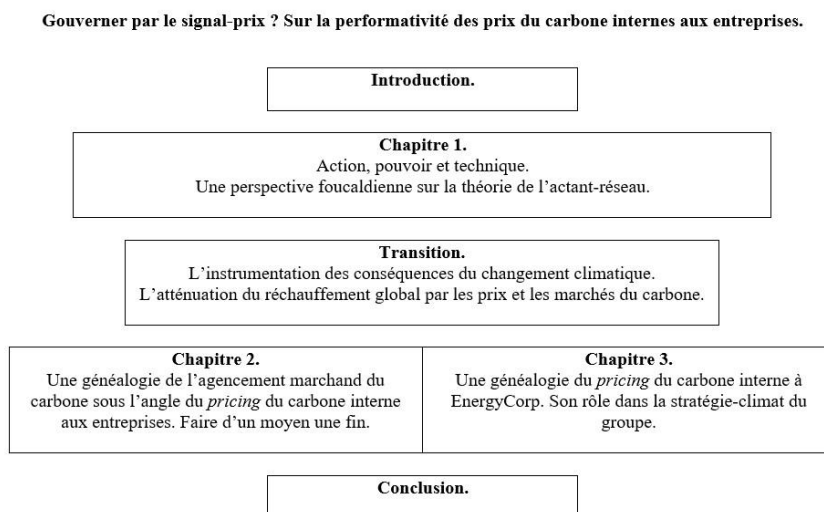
**Gouverner par le signal-prix ? Sur la performativité des prix du carbone internes aux entreprises.**

**Introduction.**

**Chapitre 1.**
Action, pouvoir et technique.
Une perspective foucaldienne sur la théorie de l'actant-réseau.

**Transition.**
L'instrumentation des conséquences du changement climatique.
L'atténuation du réchauffement global par les prix et les marchés du carbone.

**Chapitre 2.**
Une généalogie de l'agencement marchand du carbone sous l'angle du *pricing* du carbone interne aux entreprises. Faire d'un moyen une fin.

**Chapitre 3.**
Une généalogie du *pricing* du carbone interne à EnergyCorp. Son rôle dans la stratégie-climat du groupe.

**Conclusion.**